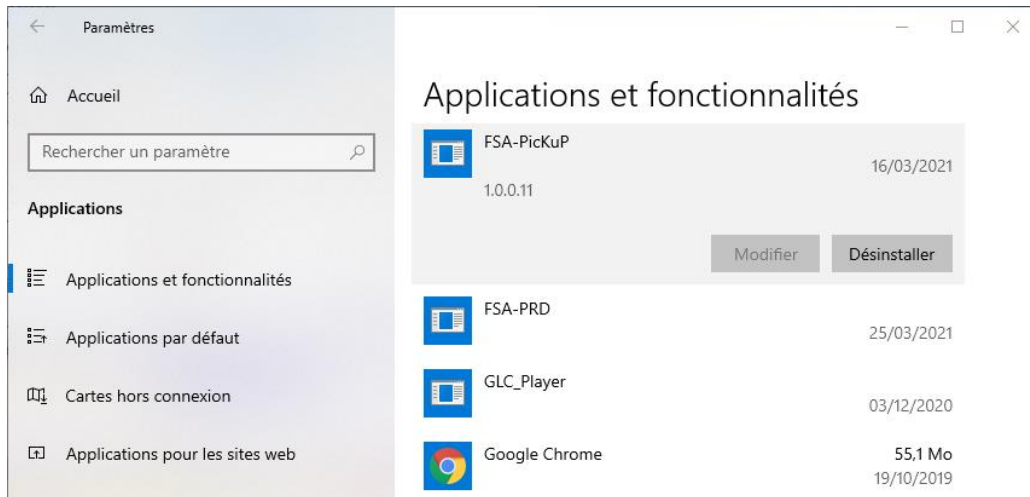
Paramètres

Accueil

Rechercher un paramètre

Applications

Applications et fonctionnalités

Applications par défaut

Cartes hors connexion

Applications pour les sites web

Applications et fonctionnalités

FSA-PicKuP
16/03/2021
1.0.0.11

Modifier
Désinstaller

FSA-PRD
25/03/2021

GLC_Player
03/12/2020

Google Chrome
55,1 Mo
19/10/2019